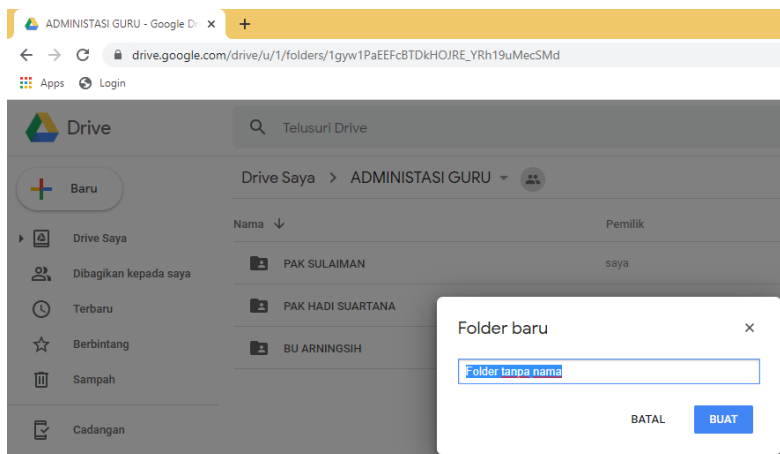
ADMINISTASI GURU - Google Dr ×
+
drive.google.com/drive/u/1/folders/1gyw1PaEEFcBTDkHOJRE_YRh19uMecSMd
Apps Login

Drive
Telusuri Drive
Baru
Drive Saya > ADMINISTASI GURU
Nama ↓
Pemilik
Drive Saya
Dibagikan kepada saya
Terbaru
Berbintang
Sampah
Cadangan
PAK SULAIMAN
saya
PAK HADI SUARTANA
BU ARNINGSIH

Folder baru
×
Folder tanpa nama
BATAL
BUAT